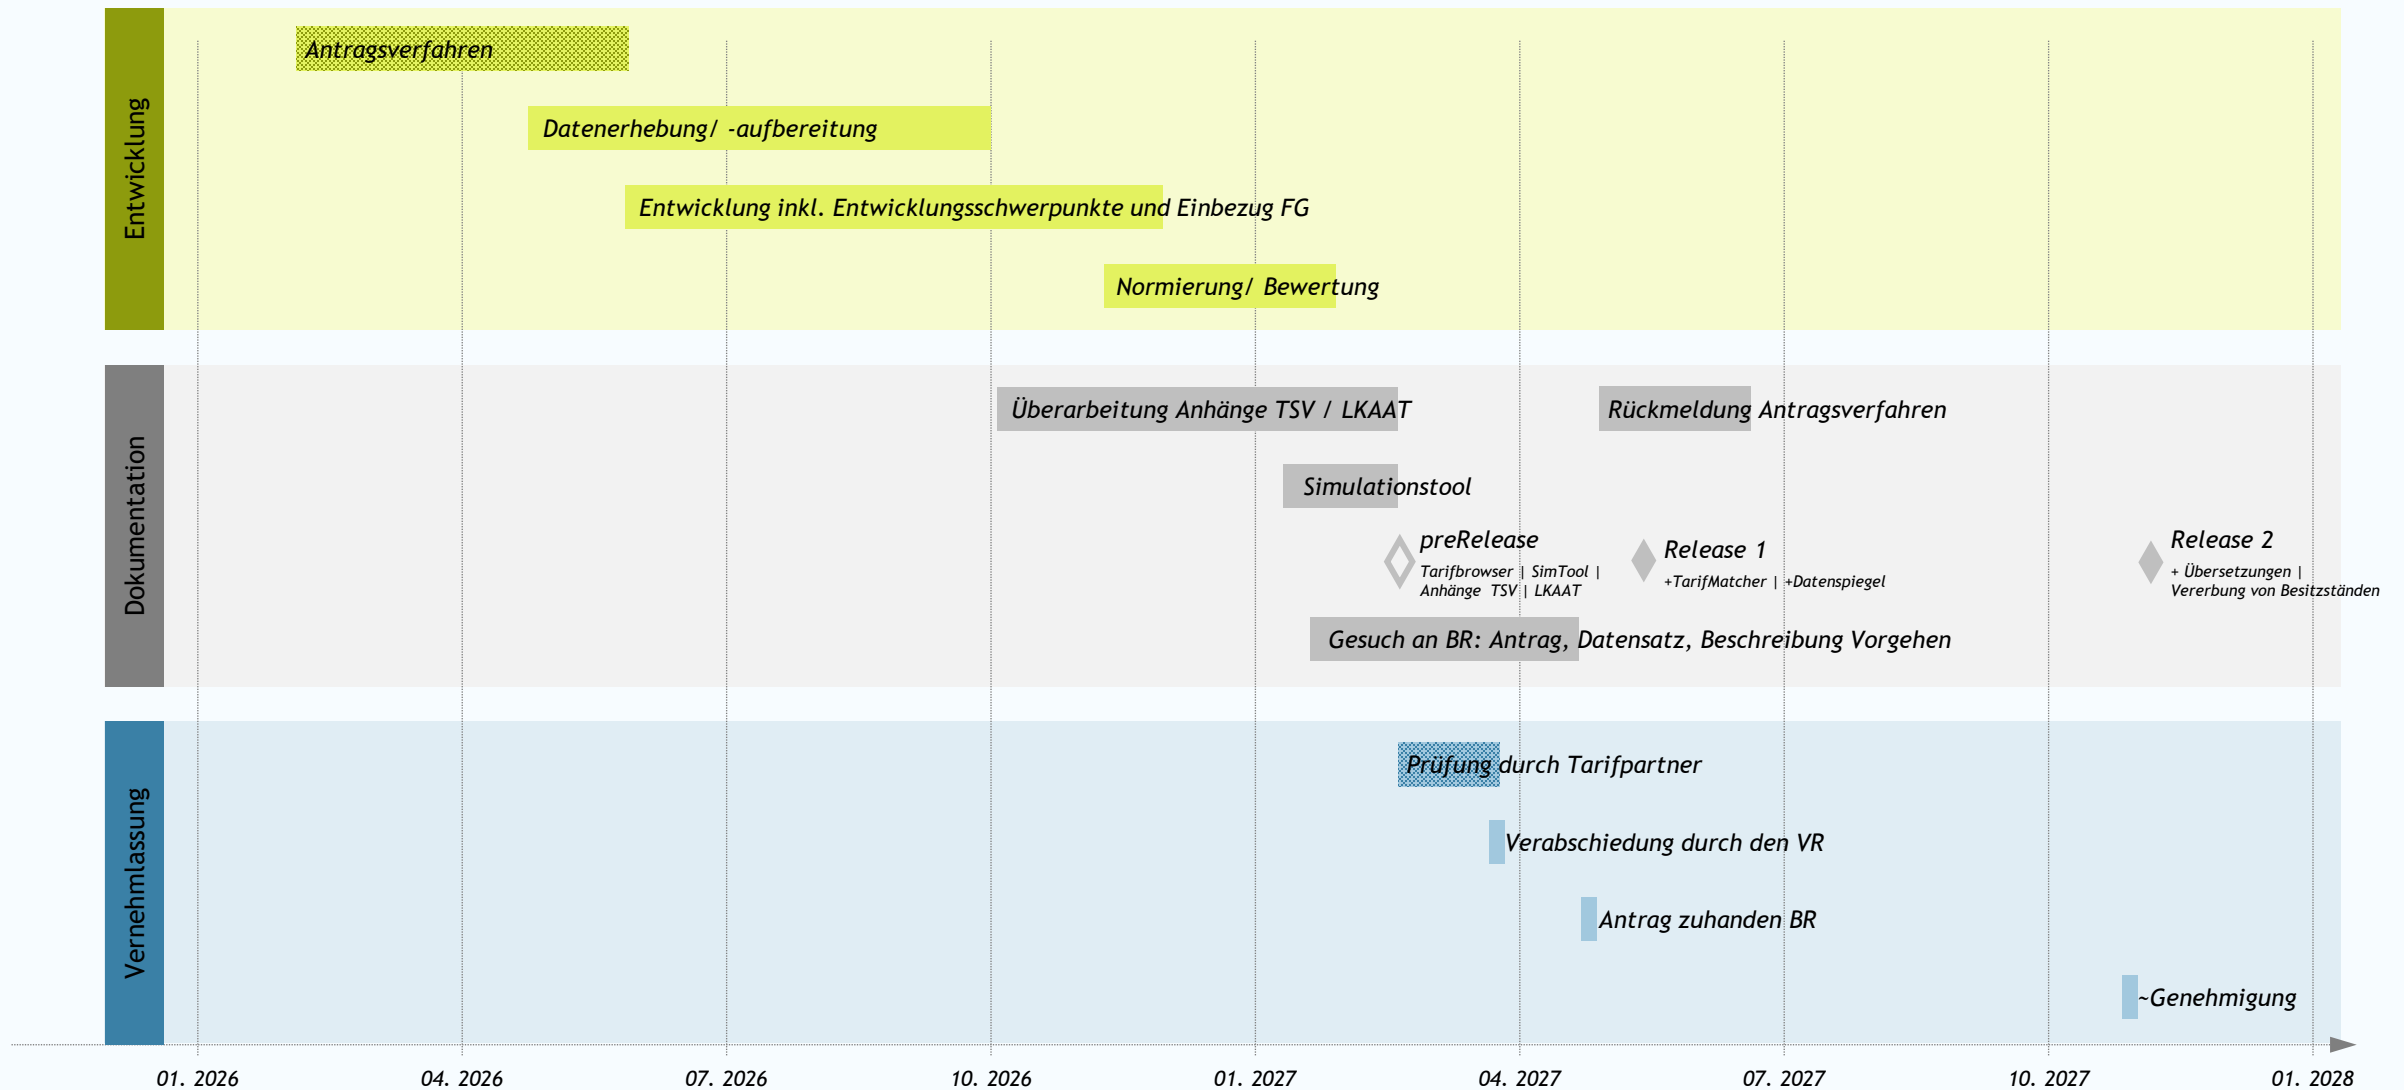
Entwicklung

Antragsverfahren

Datenerhebung/ -aufbereitung

Entwicklung inkl. Entwicklungsschwerpunkte und Einbezug FG

Normierung/ Bewertung

Dokumentation

Überarbeitung Anhänge TSV / LKAAT

Rückmeldung Antragsverfahren

Simulationstool

preRelease
Tarifbrowser | SimTool | Anhänge TSV | LKAAT

Release 1
+TarifMatcher | +Datenspiegel

Release 2
+ Übersetzungen | Vererbung von Besitzständen

Gesuch an BR: Antrag, Datensatz, Beschreibung Vorgehen

Vernehmlassung

Prüfung durch Tarifpartner

Verabschiedung durch den VR

Antrag zuhanden BR

~Genehmigung

01. 2026 04. 2026 07. 2026 10. 2026 01. 2027 04. 2027 07. 2027 10. 2027 01. 2028